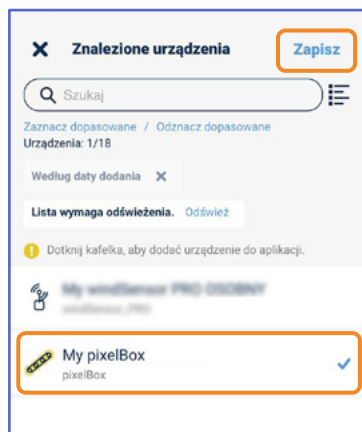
Znalezione urządzenia
Zapisz
Szukaj
Zaznacz dopasowane / Odznacz dopasowane
Urządzenia: 1/18
Według daty dodania
Lista wymaga odświeżenia. Odśwież
Dotknij kafelka, aby dodać urządzenie do aplikacji.
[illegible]
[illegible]
My pixelBox
pixelBox